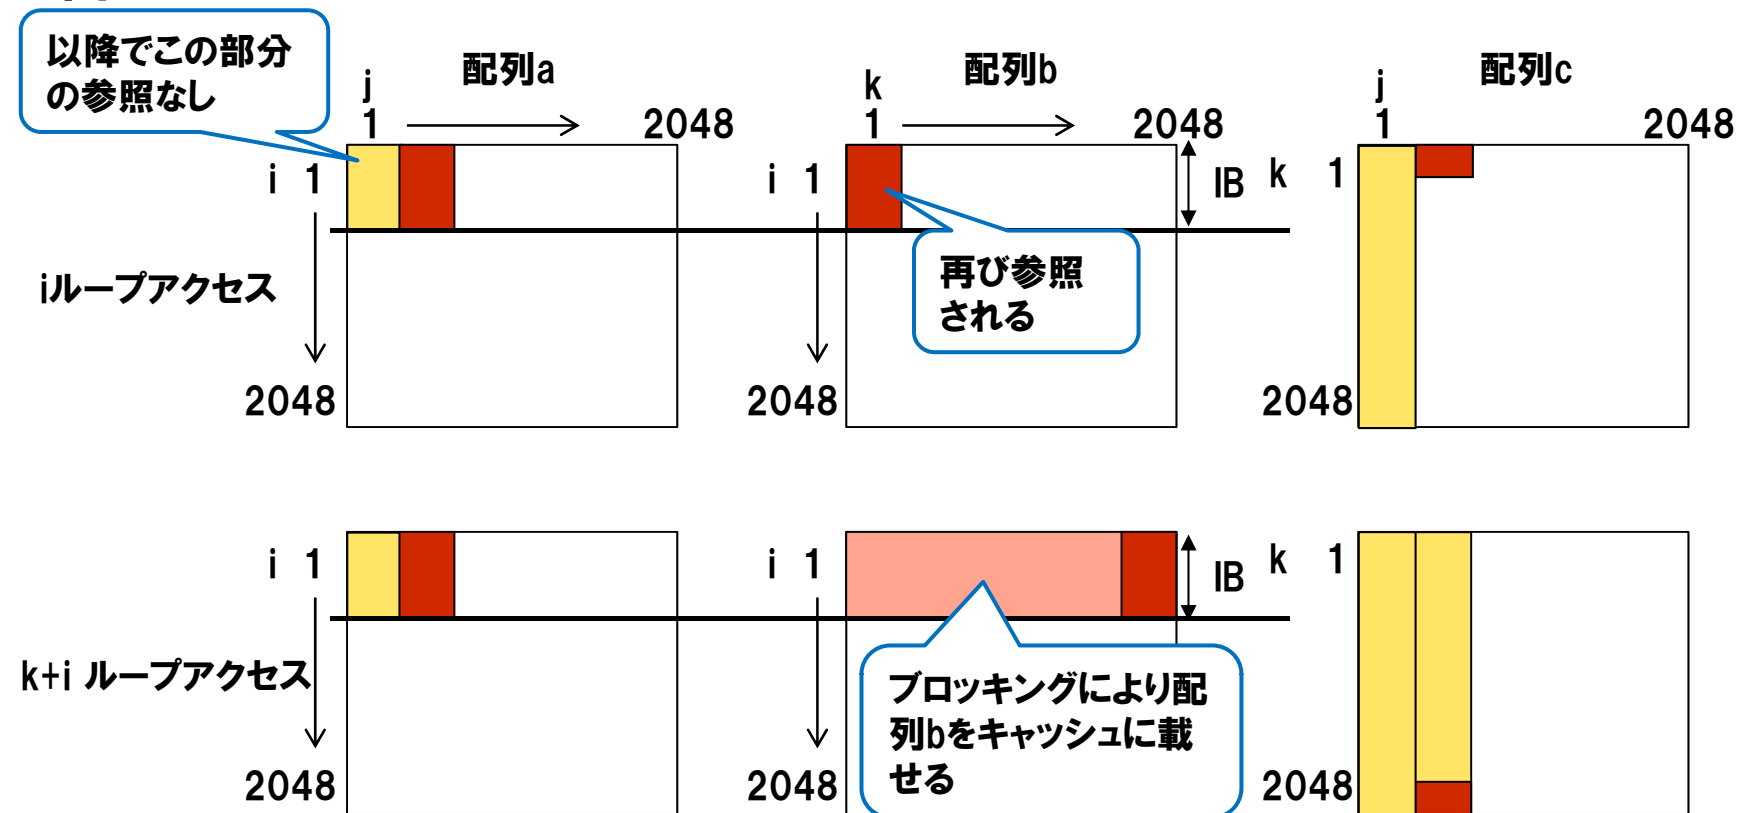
以降でこの部分の参照なし

配列a
j
1
2048
i 1
2048
iループアクセス

配列b
k
1
2048
i 1
2048
IB
再び参照される

配列c
j
1
2048
k 1
2048

i 1
2048
k+i ループアクセス

i 1
2048
IB
ブロッキングにより配列bをキャッシュに載せる

k 1
2048